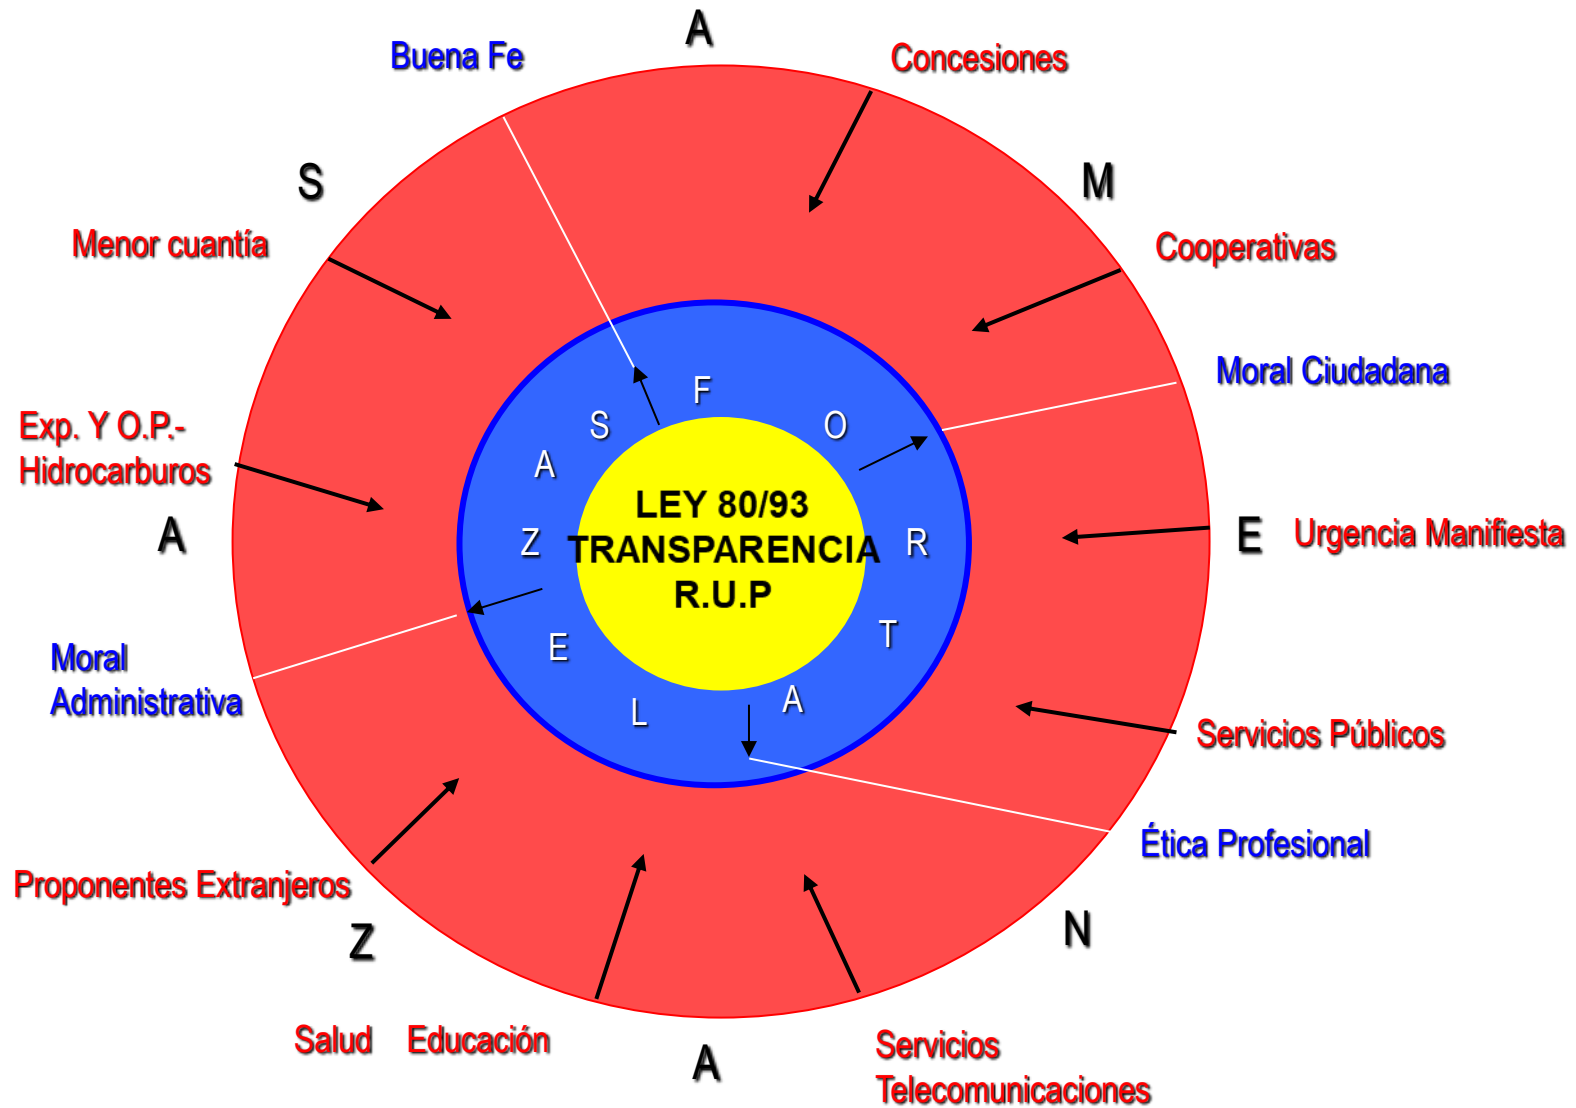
A

Buena Fe

Concesiones

S

M

Menor cuantía

Cooperativas

Moral Ciudadana

Exp. Y O.P.- Hidrocarburos

F

S

O

A

LEY 80/93

A

Z

TRANSPARENCIA

R

E

Urgencia Manifiesta

R.U.P

E

T

L

A

Moral Administrativa

Servicios Públicos

Ética Profesional

Proponentes Extranjeros

Z

N

Salud

Educación

A

Servicios Telecomunicaciones